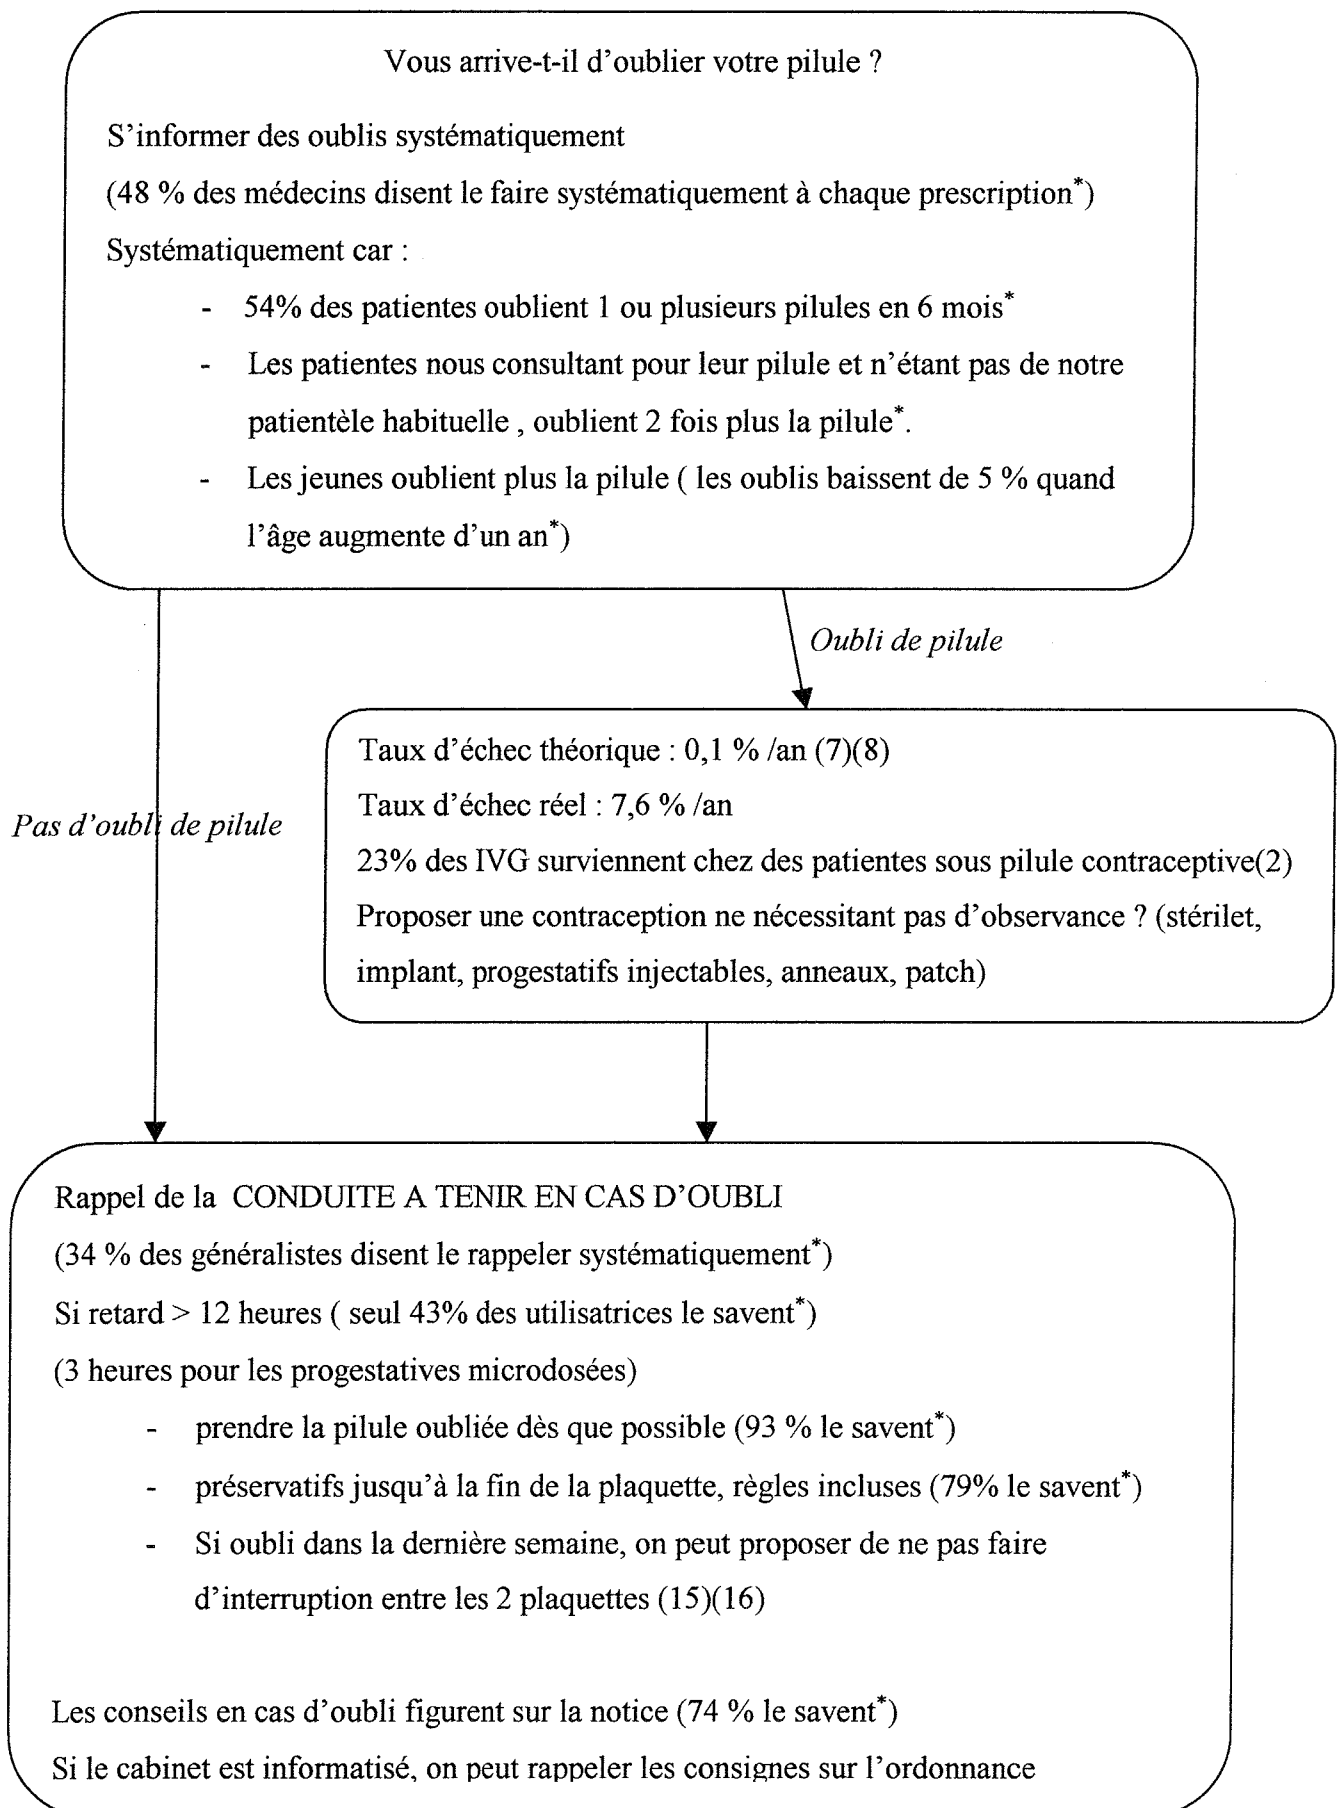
Vous arrive-t-il d'oublier votre pilule ?

S'informer des oublis systématiquement

(48 % des médecins disent le faire systématiquement à chaque prescription*)

Systématiquement car :

- 54% des patientes oublient 1 ou plusieurs pilules en 6 mois*
- Les patientes nous consultant pour leur pilule et n'étant pas de notre patientèle habituelle , oublient 2 fois plus la pilule*.
- Les jeunes oublient plus la pilule ( les oublis baissent de 5 % quand l'âge augmente d'un an*)

Oubli de pilule

Taux d'échec théorique : 0,1 % /an (7)(8)

Taux d'échec réel : 7,6 % /an

23% des IVG surviennent chez des patientes sous pilule contraceptive(2)

Proposer une contraception ne nécessitant pas d'observance ? (stérilet, implant, progestatifs injectables, anneaux, patch)

Pas d'oubli de pilule

Rappel de la CONDUITE A TENIR EN CAS D'OUBLI

(34 % des généralistes disent le rappeler systématiquement*)

Si retard > 12 heures ( seul 43% des utilisatrices le savent*)

(3 heures pour les progestatives microdosées)

- prendre la pilule oubliée dès que possible (93 % le savent*)
- préservatifs jusqu'à la fin de la plaquette, règles incluses (79% le savent*)
- Si oubli dans la dernière semaine, on peut proposer de ne pas faire d'interruption entre les 2 plaquettes (15)(16)

Les conseils en cas d'oubli figurent sur la notice (74 % le savent*)

Si le cabinet est informatisé, on peut rappeler les consignes sur l'ordonnance